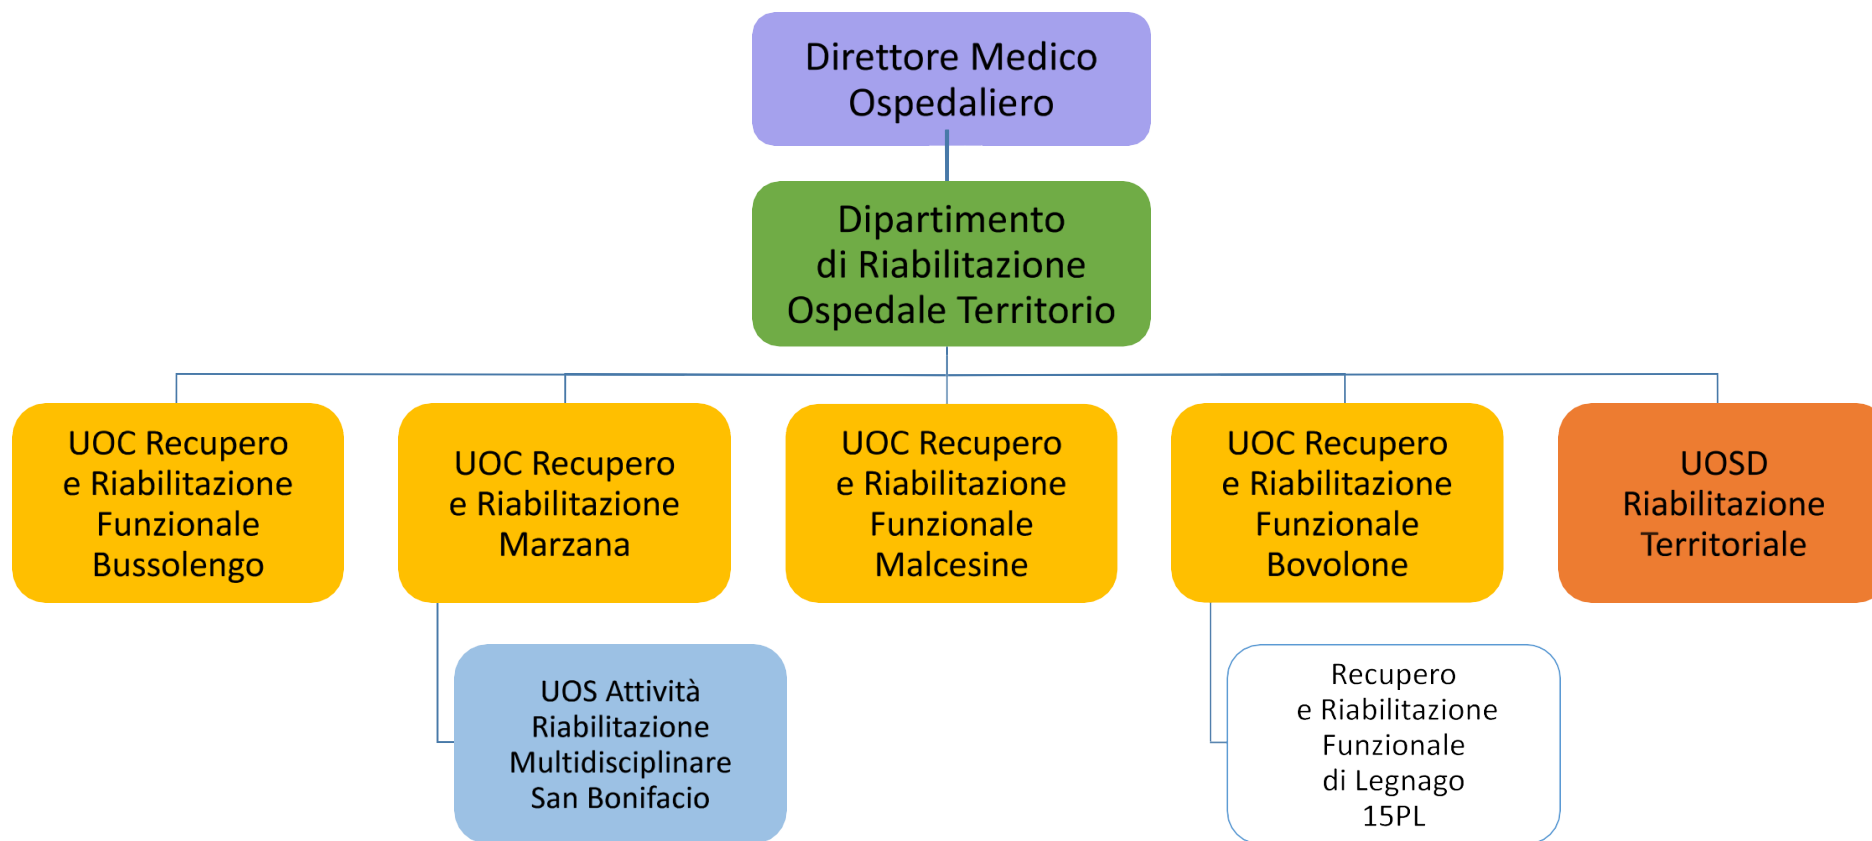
Direttore Medico Ospedaliero

Dipartimento di Riabilitazione Ospedale Territorio

UOC Recupero e Riabilitazione Funzionale Bussolengo

UOC Recupero e Riabilitazione Marzana

UOS Attività Riabilitazione Multidisciplinare San Bonifacio

UOC Recupero e Riabilitazione Funzionale Malcesine

UOC Recupero e Riabilitazione Funzionale Bovolone

Recupero e Riabilitazione Funzionale di Legnago 15PL

UOSD Riabilitazione Territoriale